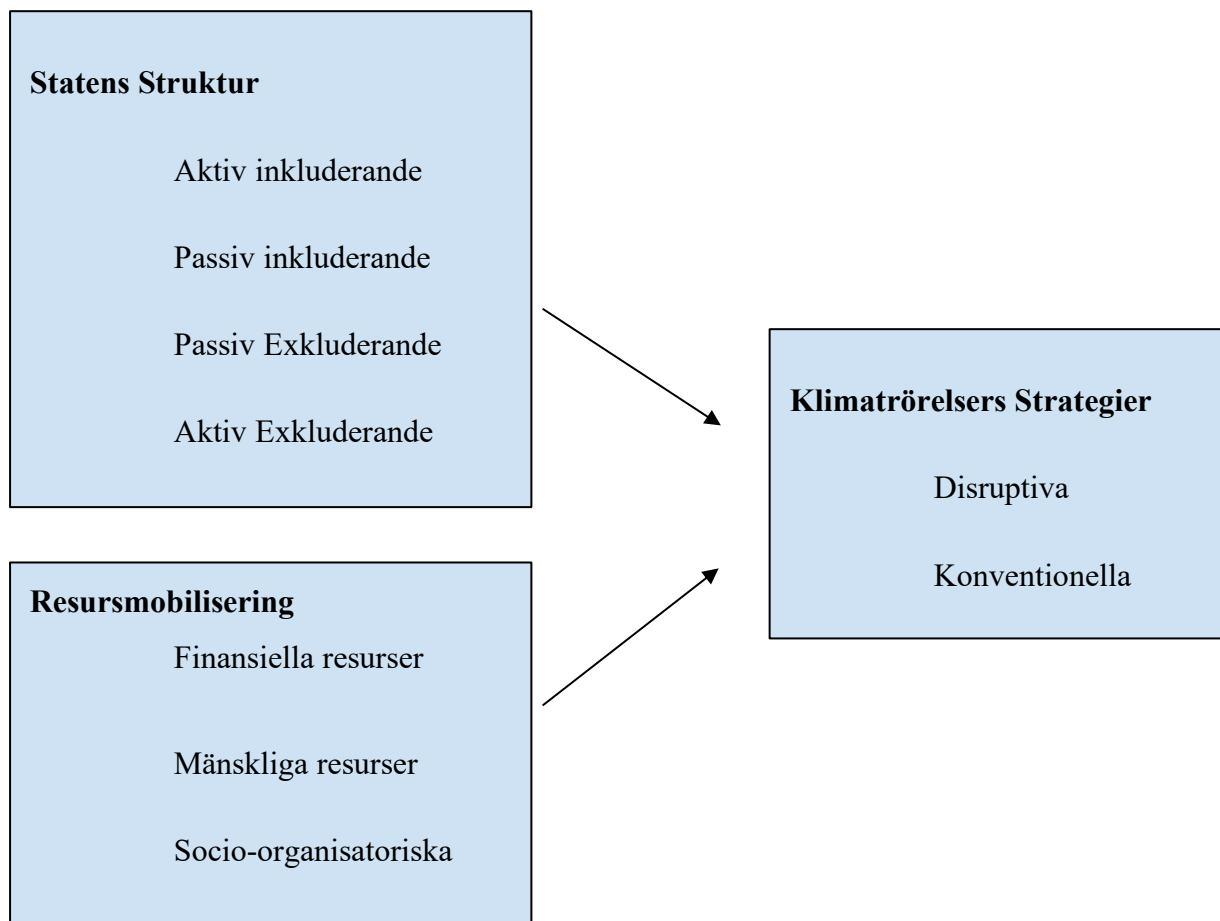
**Statens Struktur**

Aktiv inkluderande

Passiv inkluderande

Passiv Exkluderande

Aktiv Exkluderande

**Resursmobilisering**

Finansiella resurser

Mänskliga resurser

Socio-organisatoriska

**Klimatrörelsers Strategier**

Disruptiva

Konventionella